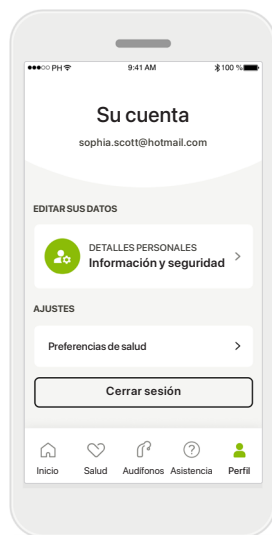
PH 9:41 AM 100 %

Su cuenta

sophia.scott@hotmail.com

EDITAR SUS DATOS

DETALLES PERSONALES
Información y seguridad >

AJUSTES

Preferencias de salud >

Cerrar sesión

Inicio Salud Audífonos Asistencia Perfil